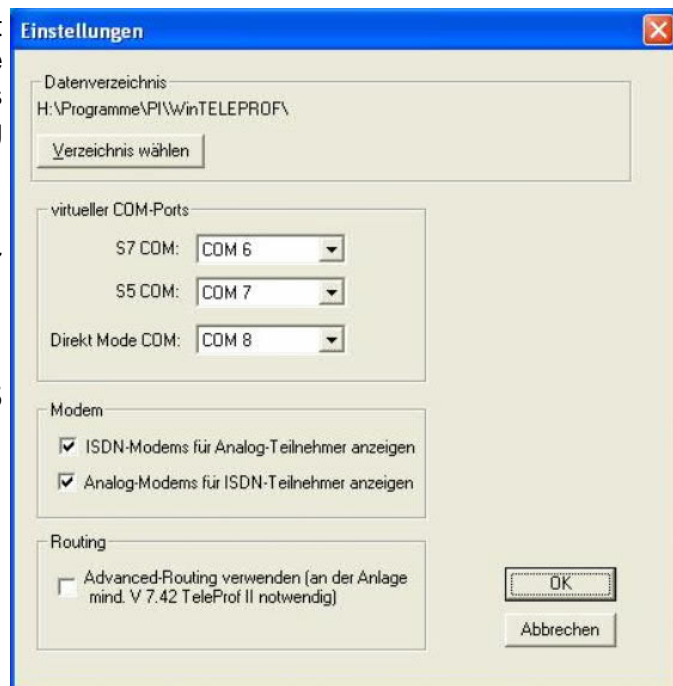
Einstellungen

Datenverzeichnis
H:\Programme\PI\WinTELEPROF\
Verzeichnis wählen

virtueller COM-Ports
S7 COM: COM 6
S5 COM: COM 7
Direkt Mode COM: COM 8

Modem
ISDN-Modems für Analog-Teilnehmer anzeigen
Analog-Modems für ISDN-Teilnehmer anzeigen

Routing
Advanced-Routing verwenden (an der Anlage mind. V 7.42 TeleProf II notwendig)

OK
Abbrechen